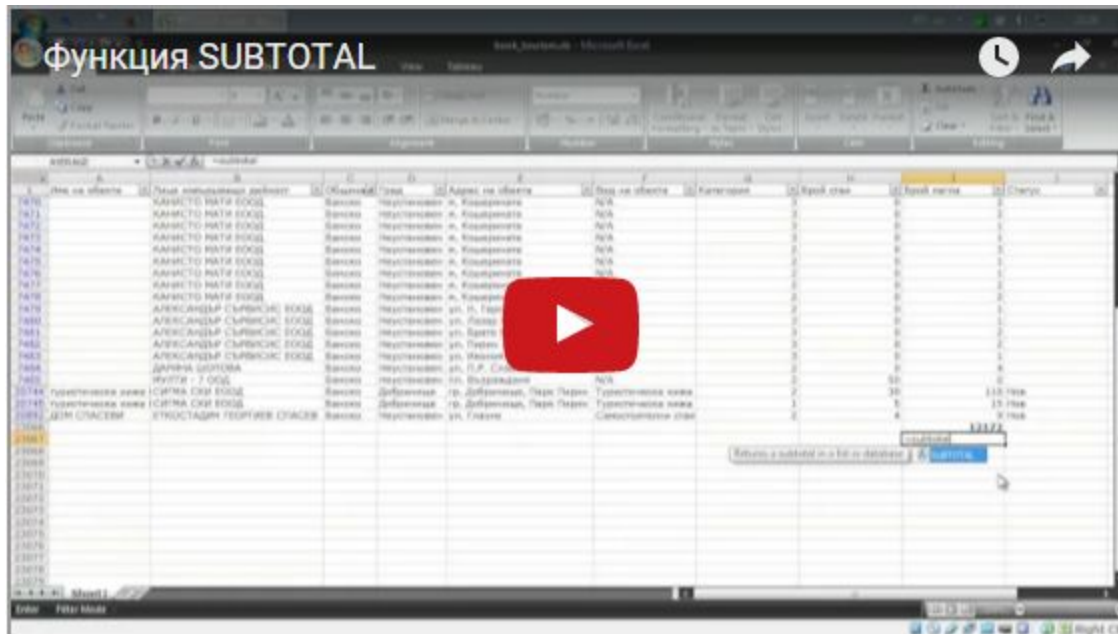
Функция SUBTOTAL

Microsoft Excel

| Име на обекта | Лице извършващо дейност | Община | Град | Адрес на обекта | Вид на обекта | Категория | Брой стаи | Брой легла | Статус |
|---|---|---|---|---|---|---|---|---|---|
| | КАНИСТО МАТИ ЕООД | Банско | | | N/A | | | | |
| | КАНИСТО МАТИ ЕООД | Банско | | | N/A | | | | |
| | КАНИСТО МАТИ ЕООД | Банско | | | N/A | | | | |
| | КАНИСТО МАТИ ЕООД | Банско | | | N/A | | | | |
| | КАНИСТО МАТИ ЕООД | Банско | | | N/A | | | | |
| | КАНИСТО МАТИ ЕООД | Банско | | | N/A | | | | |
| | КАНИСТО МАТИ ЕООД | Банско | | | N/A | | | | |
| | КАНИСТО МАТИ ЕООД | Банско | | | | | | | |
| | КАНИСТО МАТИ ЕООД | Банско | | | | | | | |
| | АЛЕКСАНДЪР СЪРВИСИС ЕООД | Банско | | | | | | | |
| | АЛЕКСАНДЪР СЪРВИСИС ЕООД | Банско | | | | | | | |
| | АЛЕКСАНДЪР СЪРВИСИС ЕООД | Банско | | | | | | | |
| | АЛЕКСАНДЪР СЪРВИСИС ЕООД | Банско | | | | | | | |
| | АЛЕКСАНДЪР СЪРВИСИС ЕООД | Банско | | | | | | | |
| | ДАРИНА ШОПОВА | Банско | | | | | | | |
| | ИНУПИ - 7 ООД | Банско | | | N/A | | 2 | 10 | |
| туристическа къща | СИГМА СКИ ЕООД | Банско | Добринище | гр. Добринище, Парк Перин | Туристическа къща | | 2 | 10 | 110 Нов |
| туристическа къща | СИГМА СКИ ЕООД | Банско | Добринище | гр. Добринище, Парк Перин | Туристическа къща | | 1 | 5 | 15 Нов |
| ДОМ СПАСЕВИ | ХРИСТОСТАДИН ГЕОРГИЕВ СПАСЕВ | Банско | | ул. Глазне | Самостоятелни стаи | | 2 | 4 | 9 Нов |

12172
=subtotal
Returns a subtotal in a list or database
SUBTOTAL

Sheet1
Enter Filter Mode